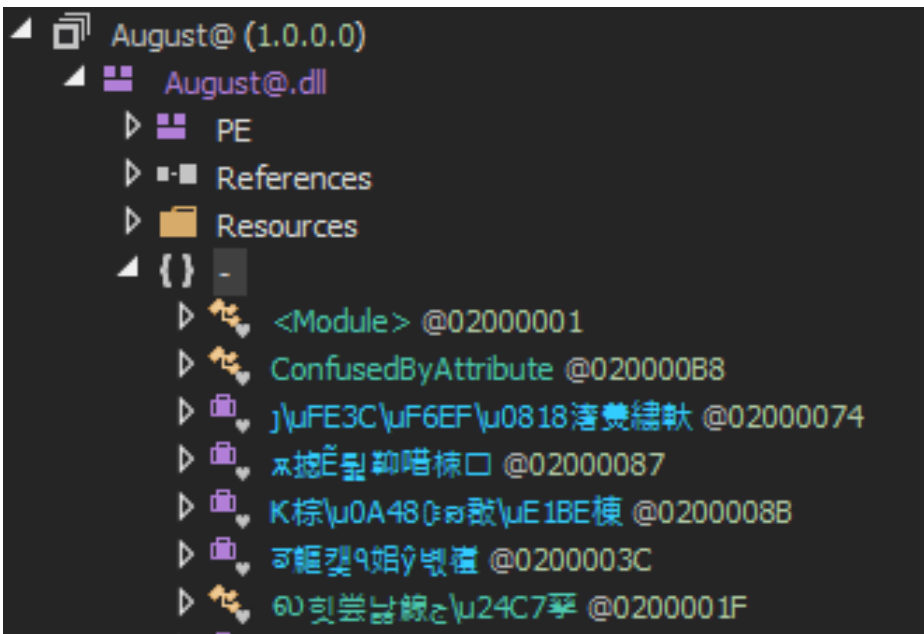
August@ (1.0.0.0)
August@.dll
PE
References
Resources
{ } -
<Module> @02000001
ConfusedByAttribute @020000B8
j\uFE3C\uF6EF\u0818濤費縋軑 @02000074
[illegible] @02000087
K棕\u0A48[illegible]敌\uE1BE槙 @0200008B
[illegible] @0200003C
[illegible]\u24C7孪 @0200001F